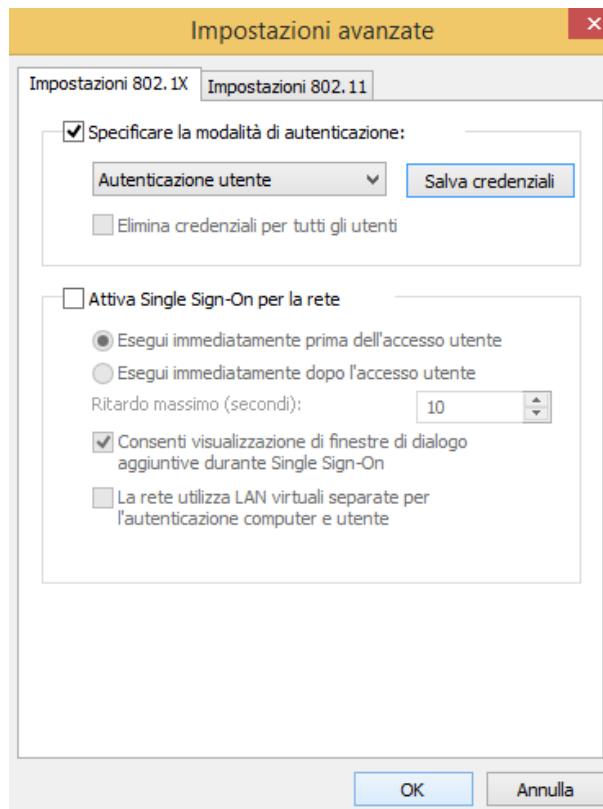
Impostazioni avanzate

Impostazioni 802.1X
Impostazioni 802.11

Specificare la modalità di autenticazione:

Autenticazione utente
Salva credenziali

Elimina credenziali per tutti gli utenti

Attiva Single Sign-On per la rete

Esegui immediatamente prima dell'accesso utente

Esegui immediatamente dopo l'accesso utente

Ritardo massimo (secondi):
10

Consenti visualizzazione di finestre di dialogo aggiuntive durante Single Sign-On

La rete utilizza LAN virtuali separate per l'autenticazione computer e utente

OK
Annulla